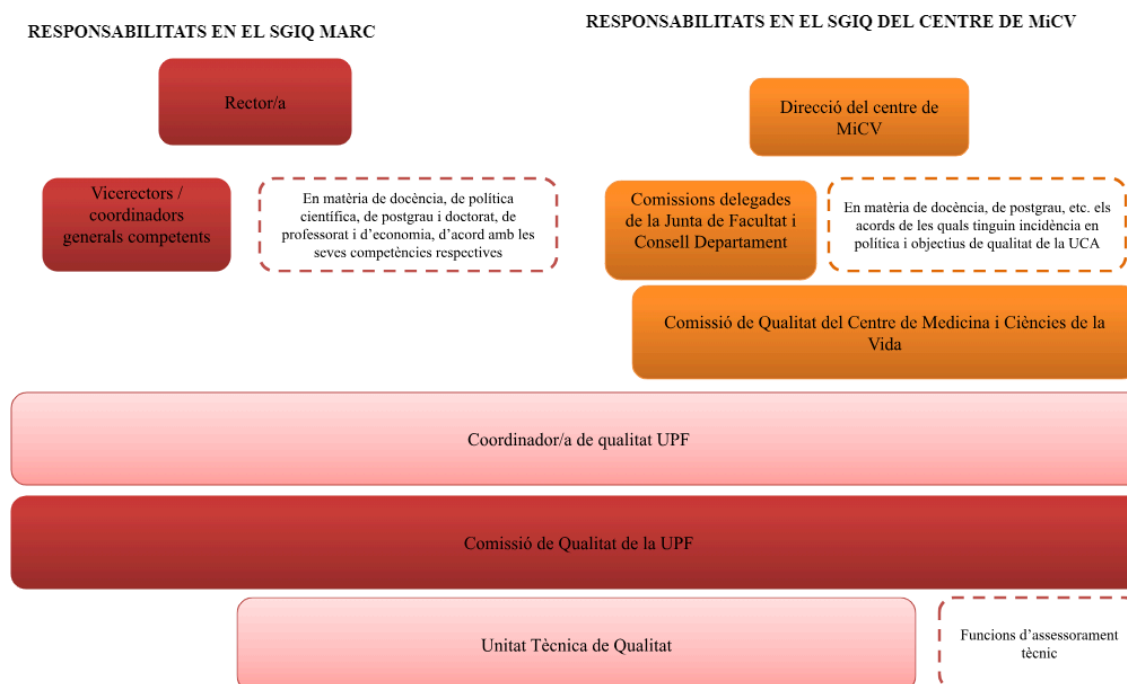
RESPONSABILITATS EN EL SGIQ MARC

Rector/a

Vicerectors / coordinadors generals competents

En matèria de docència, de política científica, de postgrau i doctorat, de professorat i d'economia, d'acord amb les seves competències respectives

RESPONSABILITATS EN EL SGIQ DEL CENTRE DE MiCV

Direcció del centre de MiCV

Comissions delegades de la Junta de Facultat i Consell Departament

En matèria de docència, de postgrau, etc. els acords de les quals tinguin incidència en política i objectius de qualitat de la UCA

Comissió de Qualitat del Centre de Medicina i Ciències de la Vida

Coordinador/a de qualitat UPF

Comissió de Qualitat de la UPF

Unitat Tècnica de Qualitat

Funcions d'assessorament tècnic